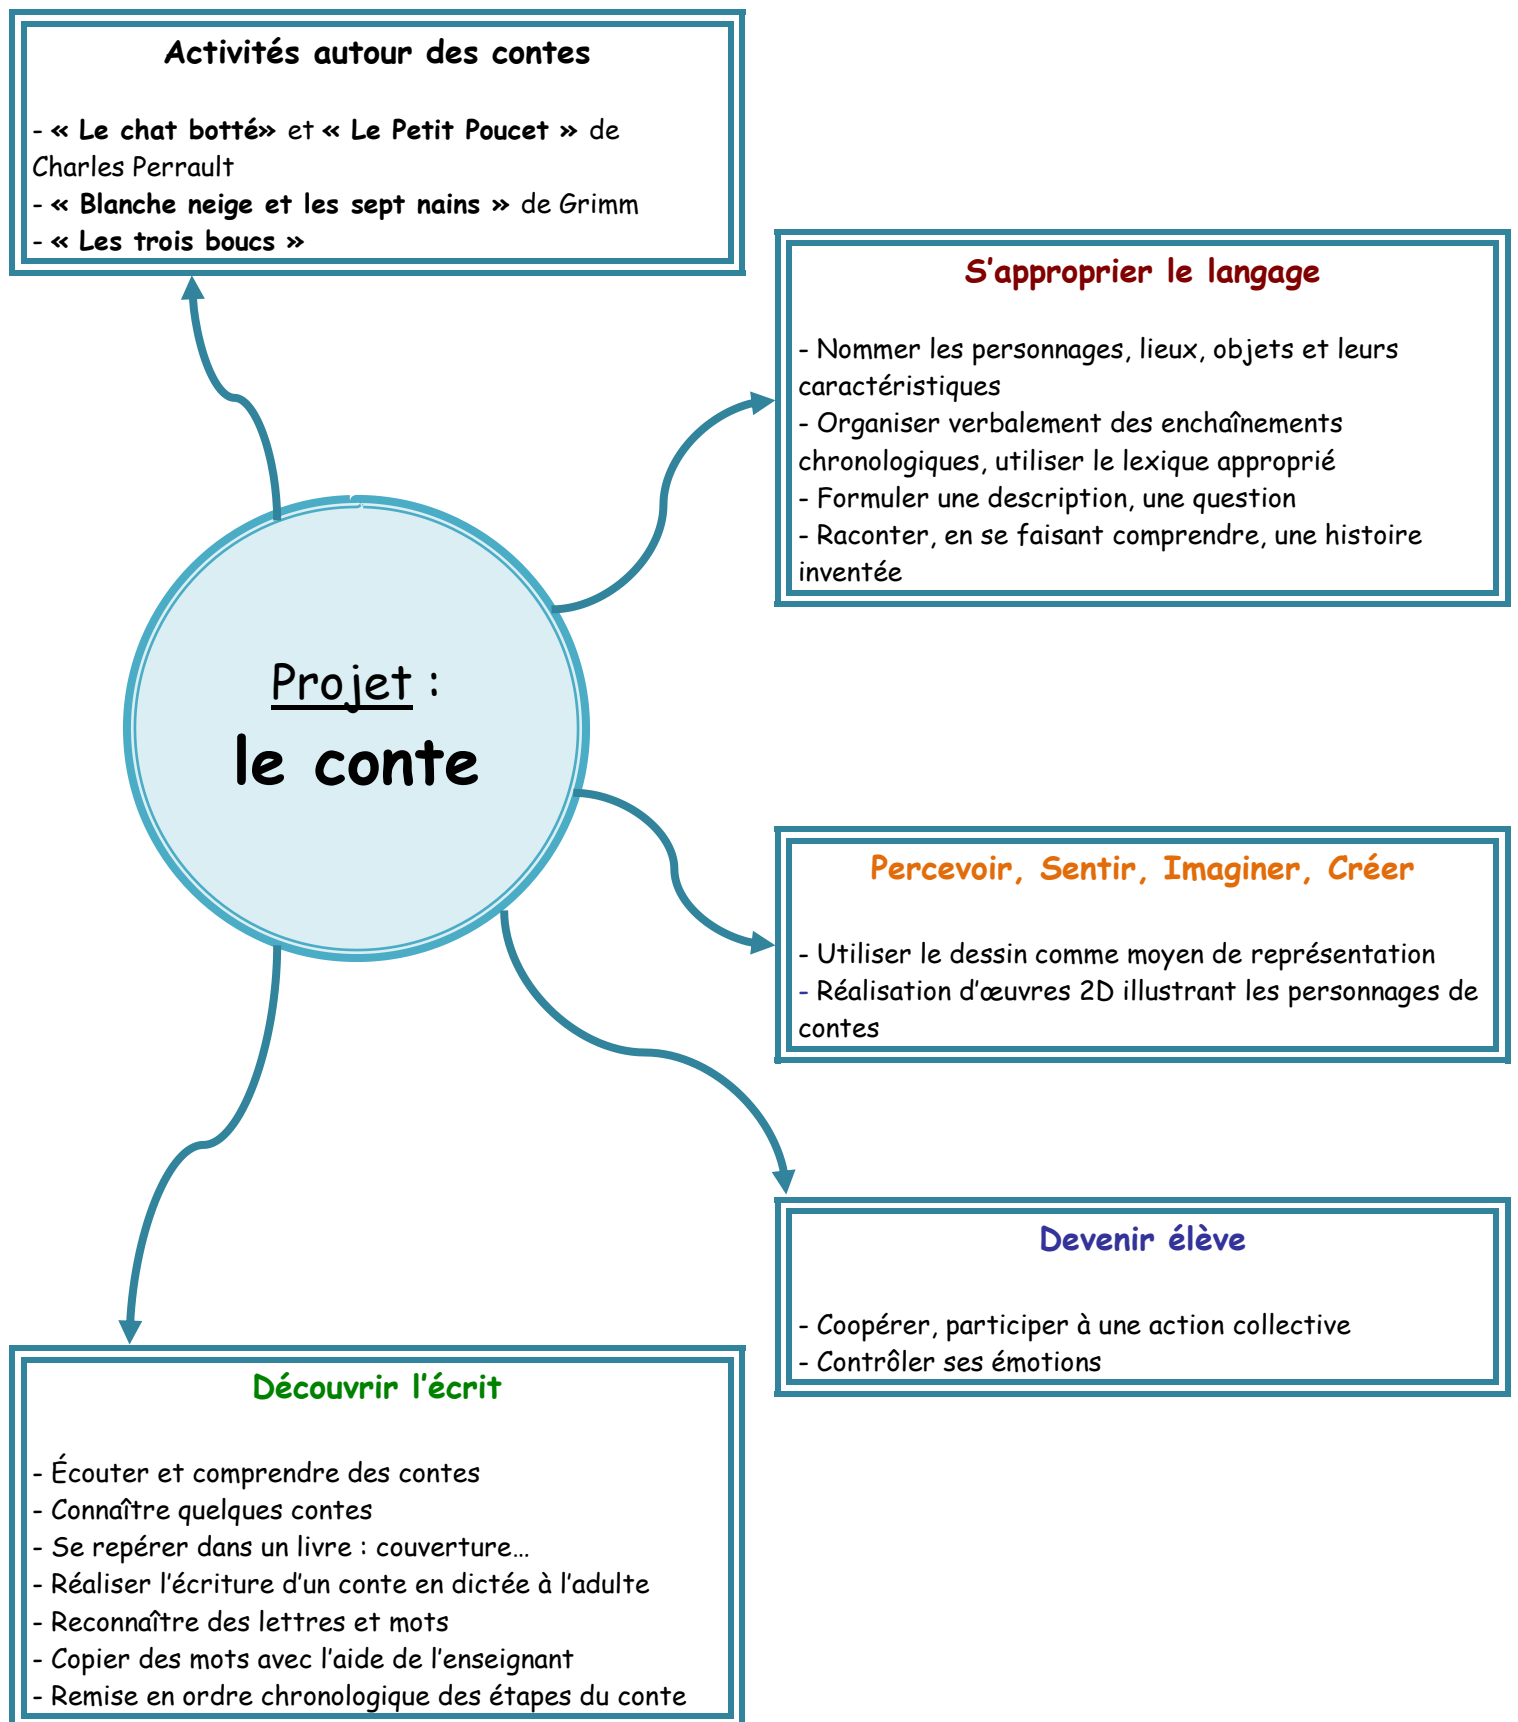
Activités autour des contes

- « Le chat botté» et « Le Petit Poucet » de Charles Perrault
- « Blanche neige et les sept nains » de Grimm
- « Les trois boucs »

S'approprier le langage

- Nommer les personnages, lieux, objets et leurs caractéristiques
- Organiser verbalement des enchaînements chronologiques, utiliser le lexique approprié
- Formuler une description, une question
- Raconter, en se faisant comprendre, une histoire inventée

Projet :
le conte

Percevoir, Sentir, Imaginer, Créer

- Utiliser le dessin comme moyen de représentation
- Réalisation d'œuvres 2D illustrant les personnages de contes

Devenir élève

- Coopérer, participer à une action collective
- Contrôler ses émotions

Découvrir l'écrit

- Écouter et comprendre des contes
- Connaître quelques contes
- Se repérer dans un livre : couverture…
- Réaliser l'écriture d'un conte en dictée à l'adulte
- Reconnaître des lettres et mots
- Copier des mots avec l'aide de l'enseignant
- Remise en ordre chronologique des étapes du conte